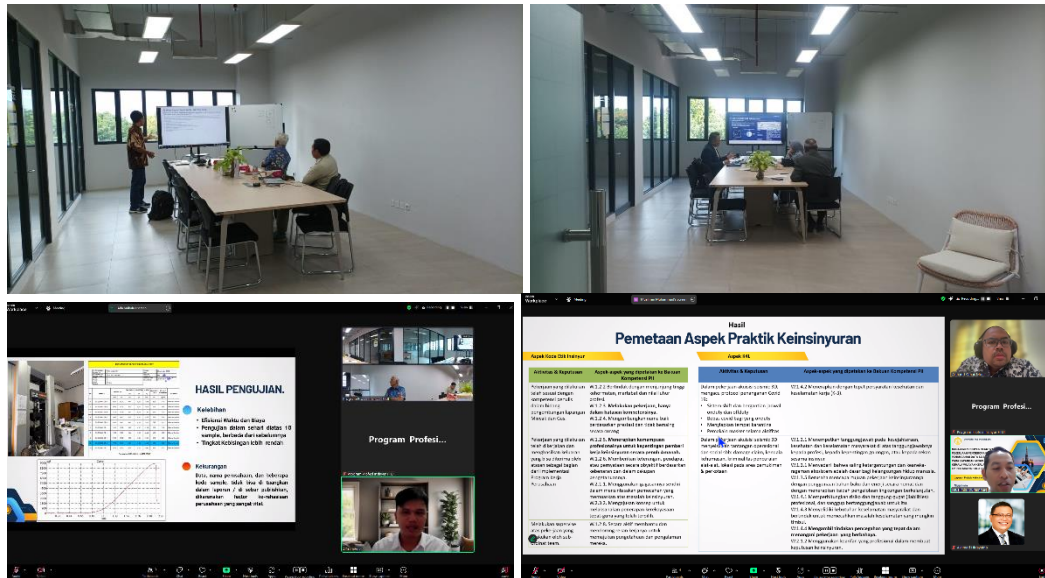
HASIL PENGUJIAN.

Kelebihan

Efisiensi Waktu dan Biaya

Pengujian dalam sehari diatas 10 sampel, berbeda dari sebelumnya

Tingkat Kebisingan lebih rendah

Kekurangan

Batu, nama perusahaan, dan beberapa kode sampel, tidak bisa di tampilkan dalam laporan / di sebut sebaliknya, dikarenakan faktor kerahasiaan perusahaan yang sangat ketat.

Program Profesi...

Hasil

Pemetaan Aspek Praktik Keinsinyuran

Aspek Kode Etik Insinyur

Aktivitas & Keputusan

Aspek-aspek yang dijelaskan ke Batuan Kompetensi PII

Aspek K3L

Aktivitas & Keputusan

Aspek-aspek yang dijelaskan ke Batuan Kompetensi PII

Program Profesi...